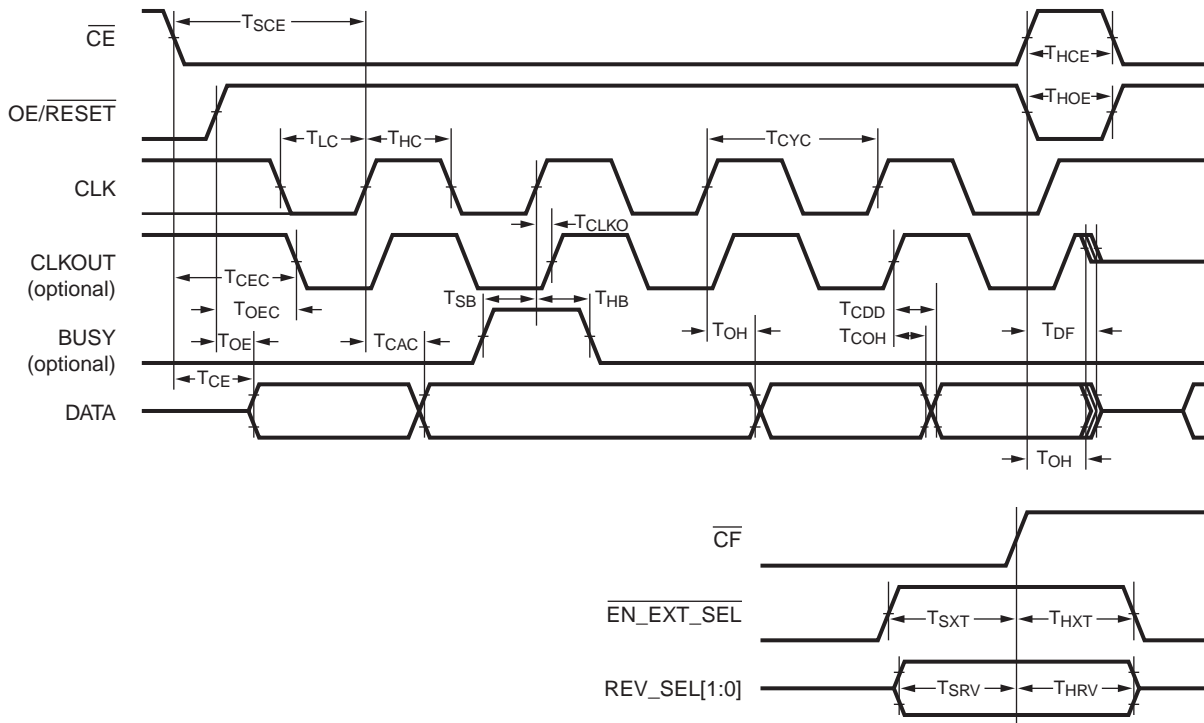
$T_{SCE}$

$\overline{CE}$

$T_{HCE}$

OE/$\overline{RESET}$

$T_{HOE}$

$T_{LC}$ $T_{HC}$ $T_{CYC}$

CLK

$T_{CLKO}$

CLKOUT (optional)

$T_{CEC}$

$T_{OEC}$

$T_{SB}$ $T_{HB}$

$T_{CDD}$

BUSY (optional)

$T_{OE}$

$T_{CAC}$

$T_{OH}$

$T_{COH}$

$T_{DF}$

$T_{CE}$

DATA

$T_{OH}$

$\overline{CF}$

$\overline{EN\_EXT\_SEL}$

$T_{SXT}$ $T_{HXT}$

REV_SEL[1:0]

$T_{SRV}$ $T_{HRV}$